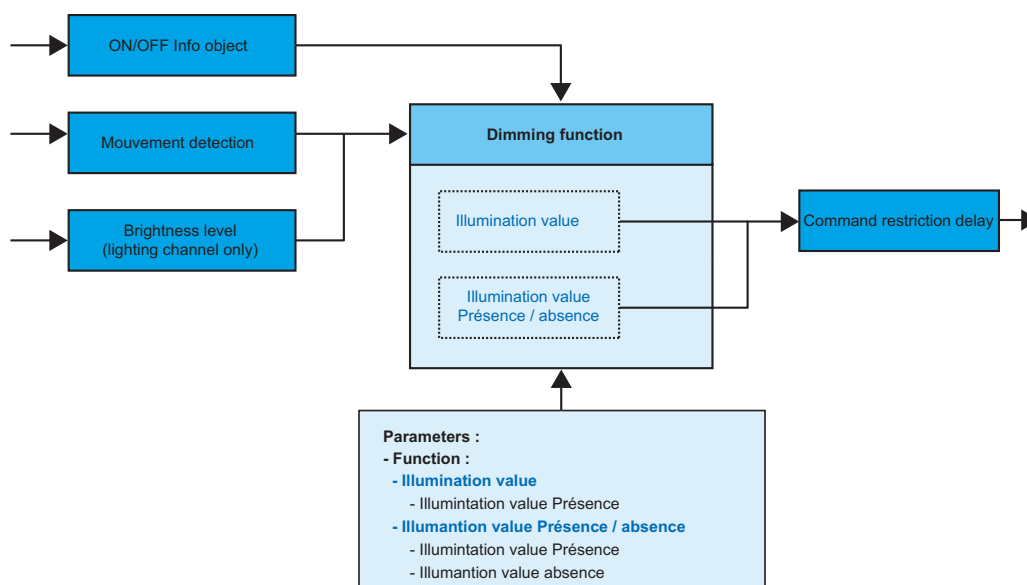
ON/OFF Info object

Mouvement detection

Brightness level
(lighting channel only)

Dimming function

Illumination value

Illumination value
Présence / absence

Command restriction delay

Parameters :
- Function :
- Illumination value
- Illumintation value Présence
- Illumantion value Présence / absence
- Illumintation value Présence
- Illumantion value absence